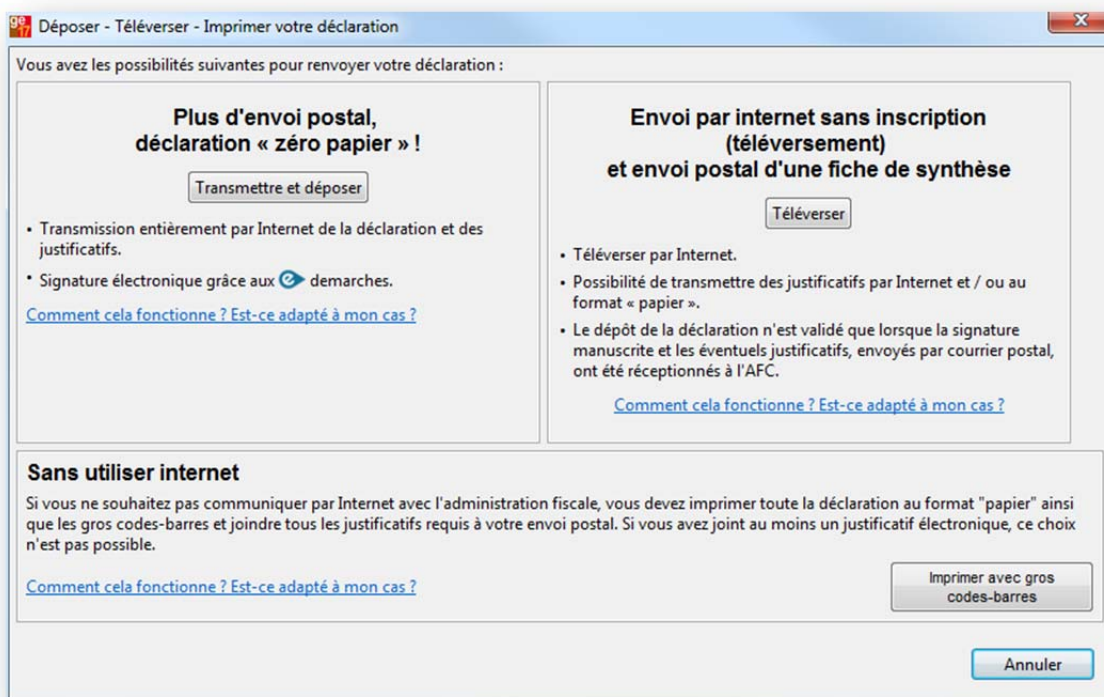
ge 17 Déposer - Téléverser - Imprimer votre déclaration

X

Vous avez les possibilités suivantes pour renvoyer votre déclaration :

Plus d'envoi postal, déclaration « zéro papier » !

Transmettre et déposer

• Transmission entièrement par Internet de la déclaration et des justificatifs.

• Signature électronique grâce aux e demarches.

Comment cela fonctionne ? Est-ce adapté à mon cas ?

Envoi par internet sans inscription (téléversement) et envoi postal d'une fiche de synthèse

Téléverser

• Téléverser par Internet.

• Possibilité de transmettre des justificatifs par Internet et / ou au format « papier ».

• Le dépôt de la déclaration n'est validé que lorsque la signature manuscrite et les éventuels justificatifs, envoyés par courrier postal, ont été réceptionnés à l'AFC.

Comment cela fonctionne ? Est-ce adapté à mon cas ?

Sans utiliser internet

Si vous ne souhaitez pas communiquer par Internet avec l'administration fiscale, vous devez imprimer toute la déclaration au format "papier" ainsi que les gros codes-barres et joindre tous les justificatifs requis à votre envoi postal. Si vous avez joint au moins un justificatif électronique, ce choix n'est pas possible.

Comment cela fonctionne ? Est-ce adapté à mon cas ?

Imprimer avec gros codes-barres

Annuler